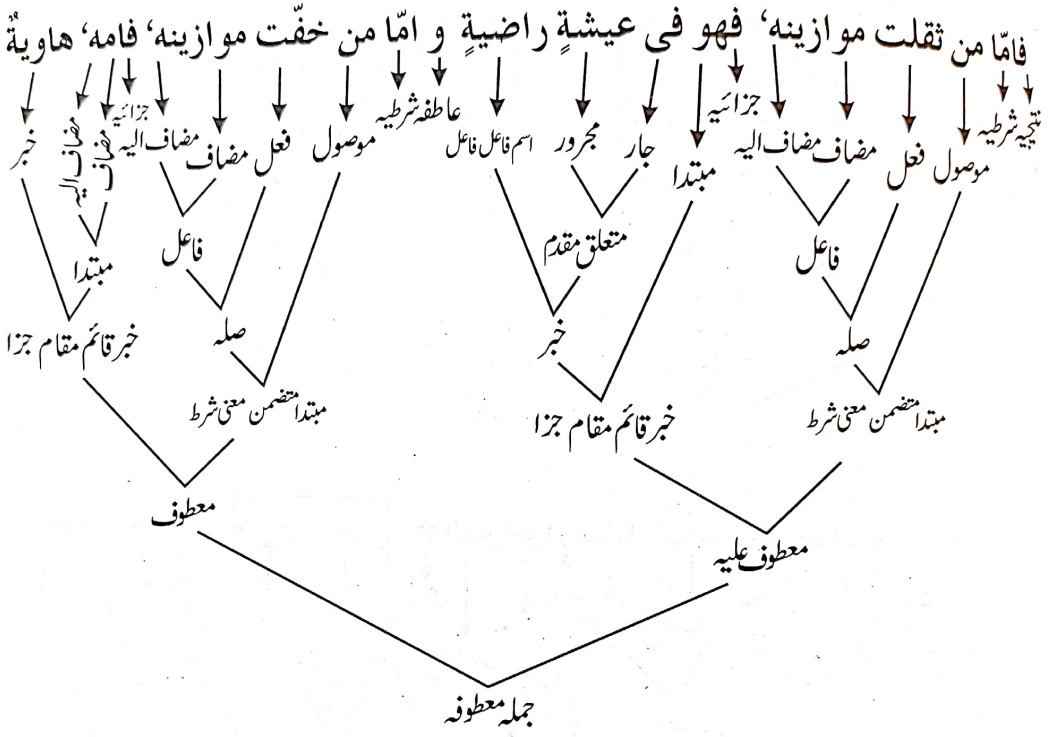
فامّا من ثقلت موازینہ' فھو فی عیشۃٍ راضیۃٍ و امّا من خفّت موازینہ' فامہ' ھاویۃٌ

نتیجہ شرطیہ
موصول فعل
مضاف مضاف الیہ
جزائیہ
مبتدا
جار مجرور
اسم فاعل فاعل
عاطفہ شرطیہ
موصول
فعل مضاف
مضاف الیہ
جزائیہ
مضاف
مضاف الیہ
خبر

فاعل
متعلق مقدم
فاعل
مبتدا

صلہ
خبر
صلہ
خبر قائم مقام جزا

مبتدا متضمن معنی شرط
خبر قائم مقام جزا
مبتدا متضمن معنی شرط

معطوف علیہ
معطوف

جملہ معطوفہ